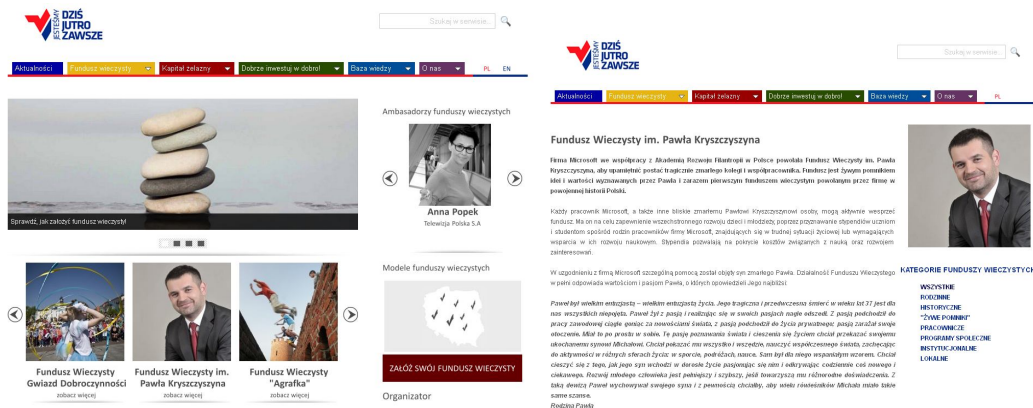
JESTEŚMY DZIŚ JUTRO ZAWSZE

Szukaj w serwisie...

Aktualności | Fundusz wieczysty | Kapitał żelazny | Dobrze inwestuj w dobro! | Baza wiedzy | O nas | PL | EN

Sprawdź, jak założyć fundusz wieczysty!

Ambasadorzy funduszy wieczystych

Anna Popek
Telewizja Polska S.A

Fundusz Wieczysty Gwiazd Dobroczynności
zobacz więcej

Fundusz Wieczysty im. Pawła Kryszczyszyna
zobacz więcej

Fundusz Wieczysty "Agrafka"
zobacz więcej

Modele funduszy wieczystych

ZAŁÓŻ SWÓJ FUNDUSZ WIECZYSTY

Organizator

JESTEŚMY DZIŚ JUTRO ZAWSZE

Szukaj w serwisie...

Aktualności | Fundusz wieczysty | Kapitał żelazny | Dobrze inwestuj w dobro! | Baza wiedzy | O nas | PL

Fundusz Wieczysty im. Pawła Kryszczyszyna

Firma Microsoft we współpracy z Akademią Rozwoju Filantropii w Polsce powołała Fundusz Wieczysty im. Pawła Kryszczyszyna, aby upamiętnić postać tragicznie zmarłego kolegi i współpracownika. Fundusz jest żywym pomnikiem idei i wartości wyznawanych przez Pawła i zarazem pierwszym funduszem wieczystym powołanym przez firmę w powojennej historii Polski.

Każdy pracownik Microsoft, a także inne bliskie zmarłemu Pawłowi Kryszczyszynowi osoby, mogą aktywnie wesprzeć fundusz. Ma on na celu zapewnienie wszechstronnego rozwoju dzieci i młodzieży poprzez przyznawanie stypendiów uczniom i studentom spośród rodzin pracowników firmy Microsoft, znajdujących się w trudnej sytuacji życiowej lub wymagających wsparcia w ich rozwoju naukowym. Stypendia pozwalają na pokrycie kosztów związanych z nauką oraz rozwojem zainteresowań.

W uzgodnieniu z firmą Microsoft szczególną pomocą został objęty syn zmarłego Pawła. Działalność Funduszu Wieczystego w pełni odpowiada wartościom i pasjom Pawła, o których opowiedzieli Jego najbliżsi:

Paweł był wielkim entuzjastą – wielkim entuzjastą życia. Jego tragiczna i przedwczesna śmierć w wieku lat 37 jest dla nas wszystkich niepojęta. Paweł żył z pasją i realizując się w swoich pasjach nagle odszedł. Z pasją podchodził do pracy zawodowej ciągle goniąc za nowościami świata, z pasją podchodził do życia prywatnego: pasją zarażał swoje otoczenie. Miał to po prostu w sobie. Te pasje poznawania świata i cieszenia się życiem chciał przekazać swojemu ukochanemu synowi Michałowi. Chciał pokazać mu wszystko i wszędzie, nauczyć wszystkiego świata, zachęcając do aktywności w różnych sferach życia: w sporcie, podróżach, nauce. Sam był dla niego wspaniałym wzorem. Chciał cieszyć się z tego, jak jego syn wchodzi w dorosłe życie pasjonując się nim i odkrywając codziennie coś nowego i ciekawego. Rozwój młodego członka jest piękniejszy i szybszy, jeśli towarzyszą mu różnorodne doświadczenia. Z taką dewizą Paweł wychowywał swojego syna i z pewnością chciałby, aby wielu rówieśników Michała miało takie same szanse.
Rodzina Pawła

KATEGORIE FUNDUSZY WIECZYSTYCH
WSZYSTKIE
RODZINNE
HISTORYCZNE
"ŻYWE POMNIKI"
PRACOWNICZE
PROGRAMY SPOŁECZNE
INSTYTUCJONALNE
LOKALNE